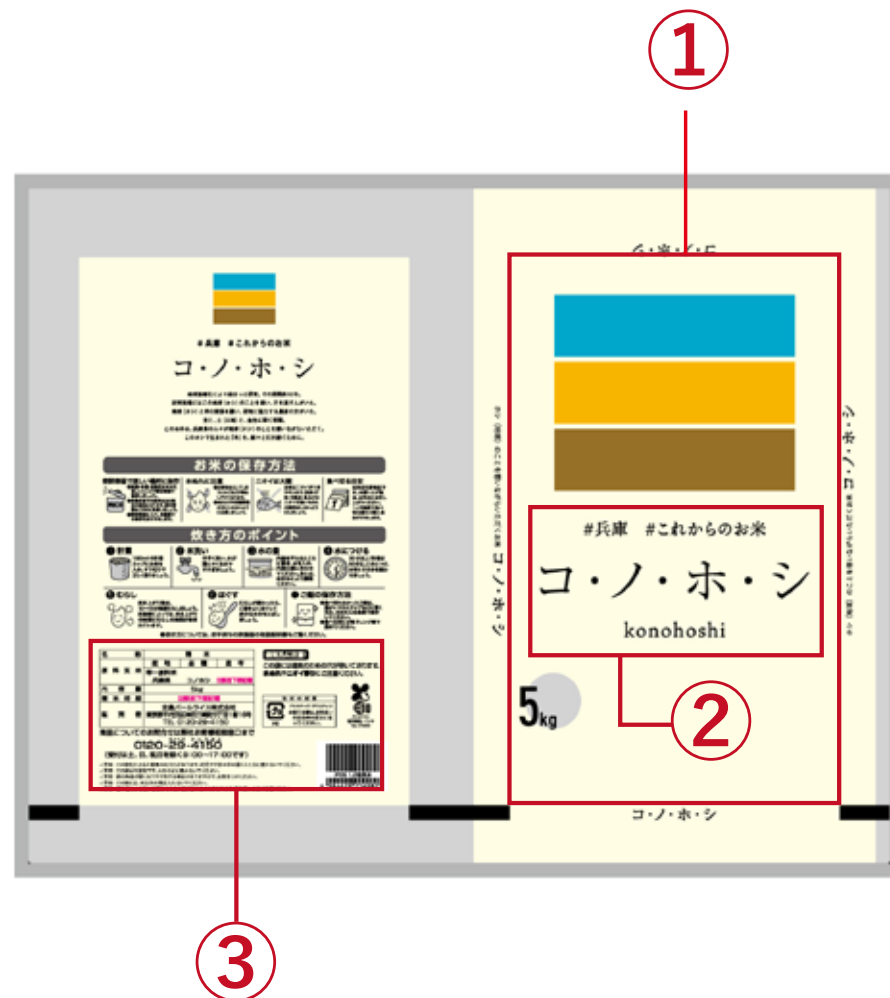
①

#兵庫 #これからのお米

コ・ノ・ホ・シ

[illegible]

お米の保存方法

炊き方のポイント

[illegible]

0120-29-4150

#兵庫 #これからのお米

コ・ノ・ホ・シ

konohoshi

5kg

②

コ・ノ・ホ・シ

コ・ノ・ホ・シ

コ・ノ・ホ・シ

③